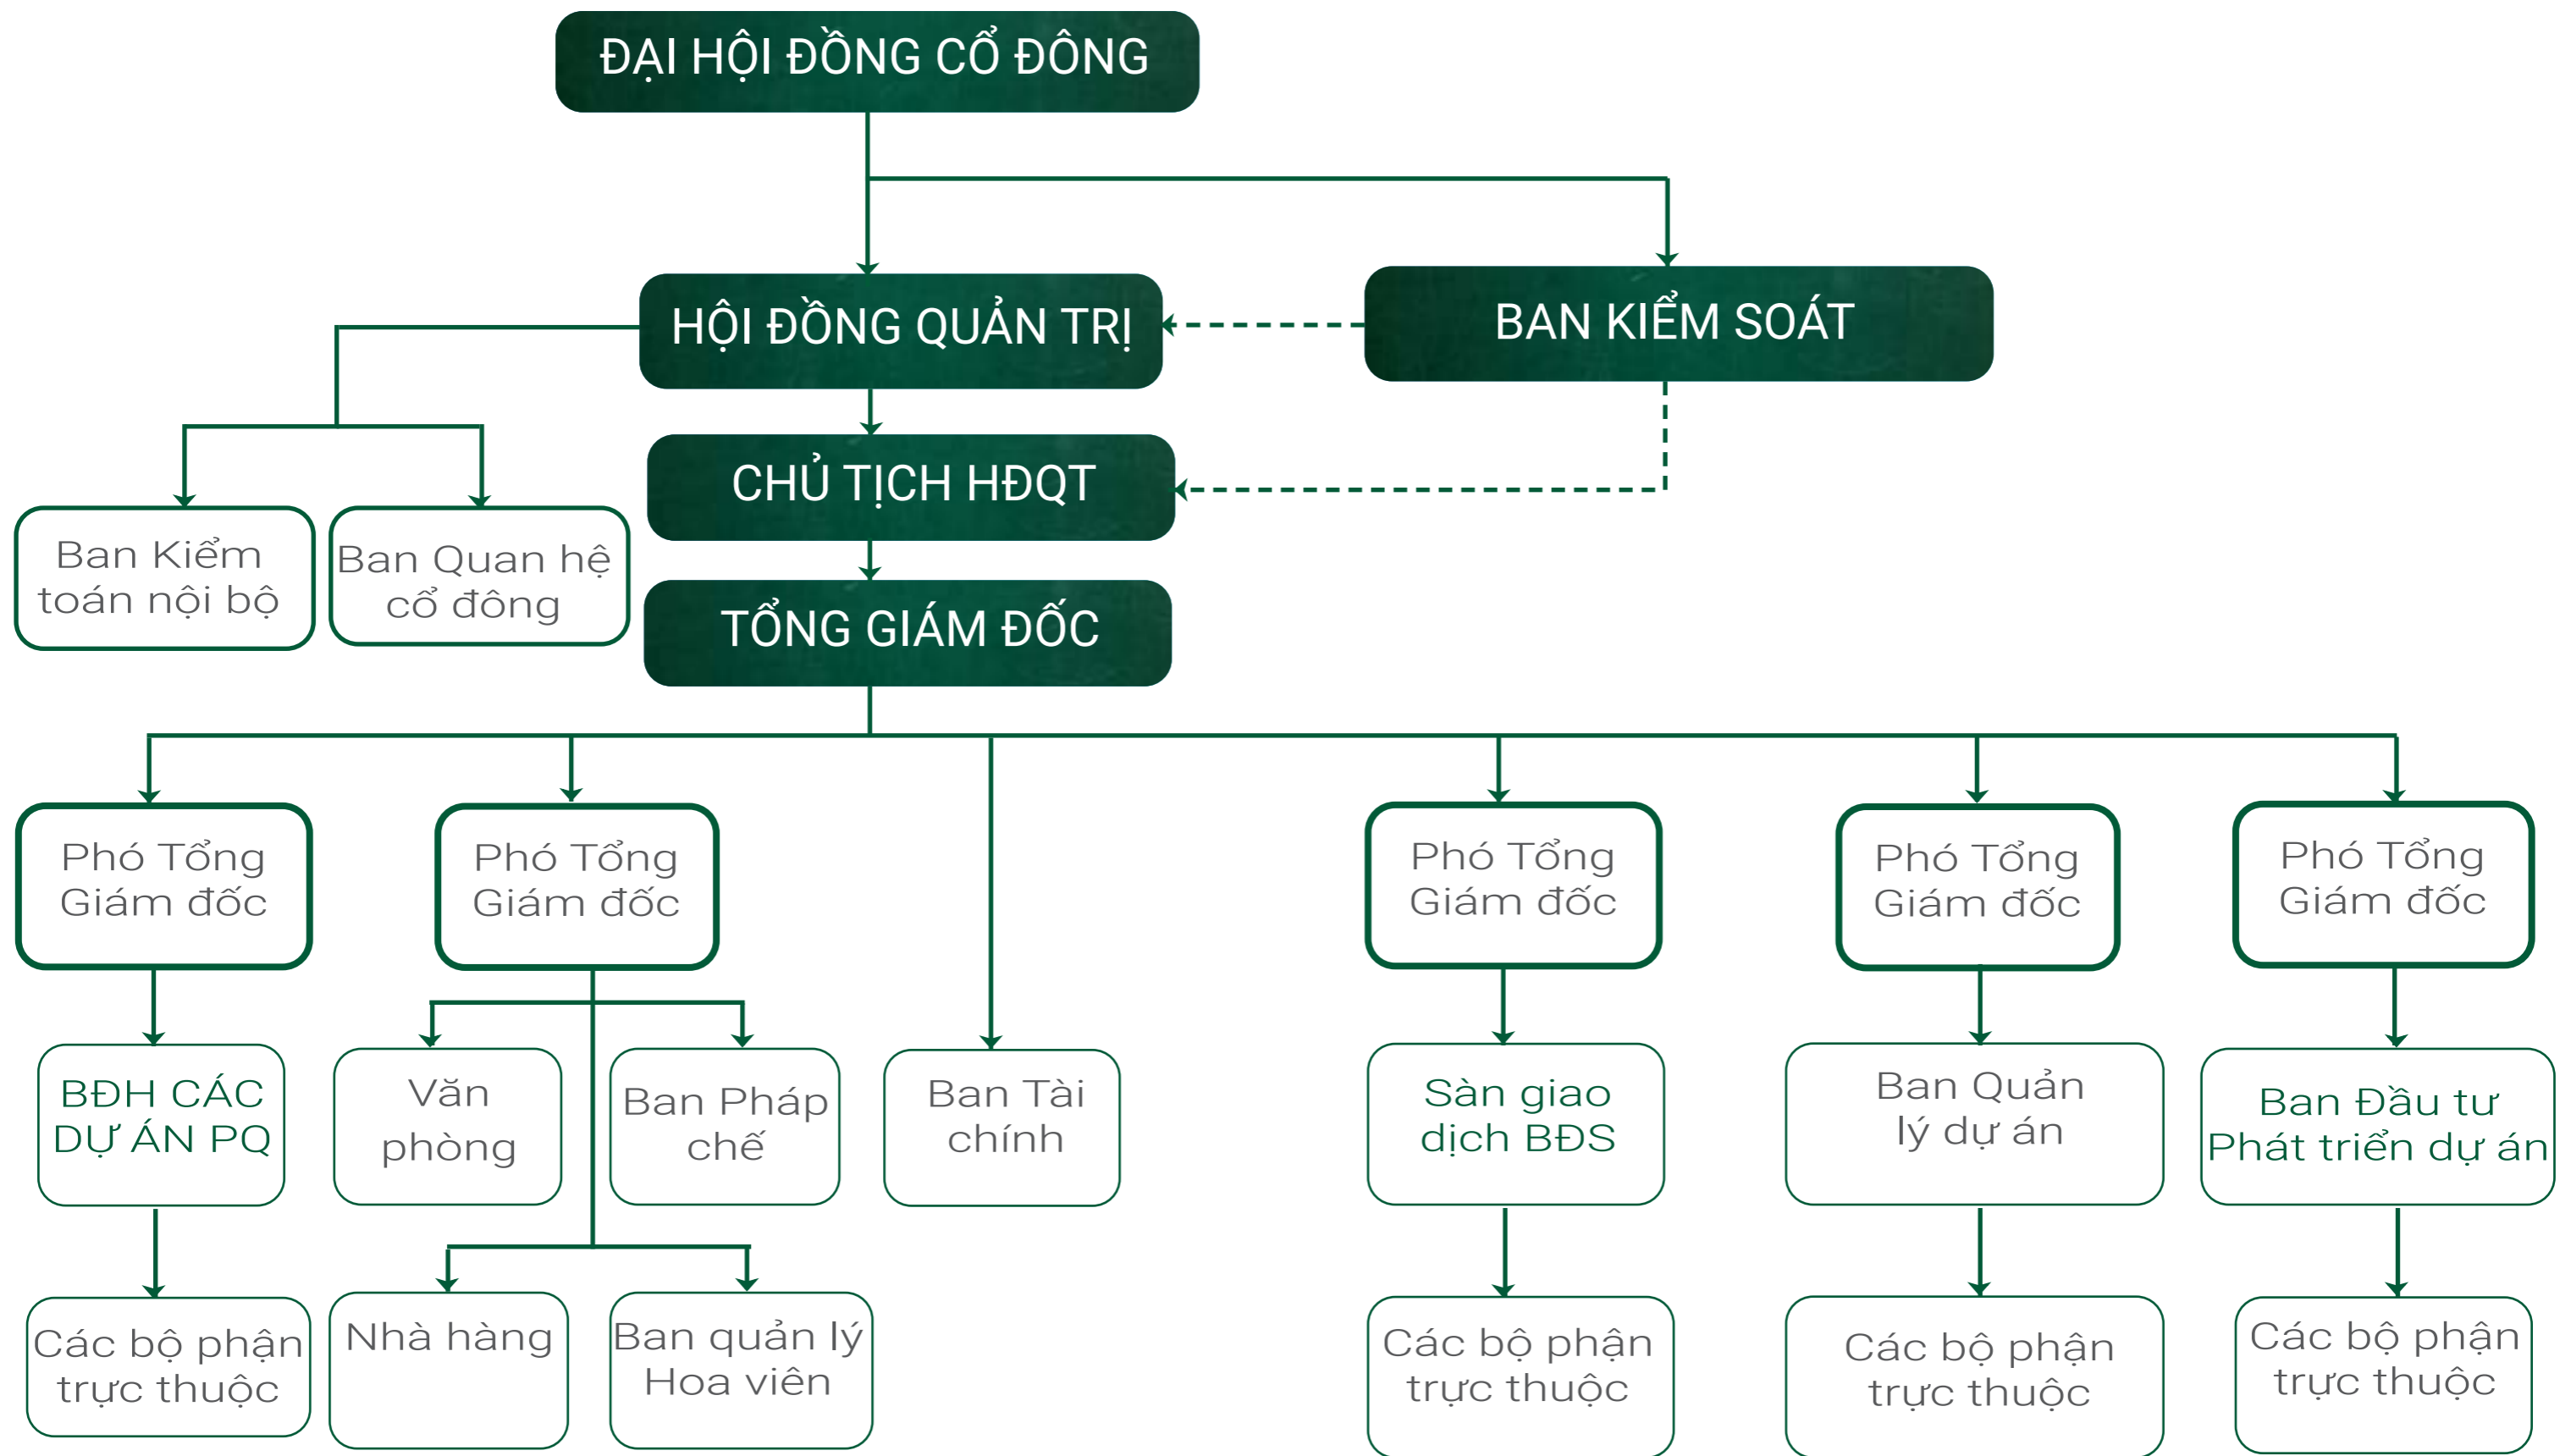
ĐẠI HỘI ĐỒNG CỔ ĐÔNG

HỘI ĐỒNG QUẢN TRỊ

BAN KIỂM SOÁT

CHỦ TỊCH HĐQT

TỔNG GIÁM ĐỐC

Ban Kiểm toán nội bộ

Ban Quan hệ cổ đông

Phó Tổng Giám đốc

Phó Tổng Giám đốc

Phó Tổng Giám đốc

Phó Tổng Giám đốc

Phó Tổng Giám đốc

BĐH CÁC DỰ ÁN PQ

Văn phòng

Ban Pháp chế

Ban Tài chính

Sàn giao dịch BĐS

Ban Quản lý dự án

Ban Đầu tư Phát triển dự án

Các bộ phận trực thuộc

Nhà hàng

Ban quản lý Hoa viên

Các bộ phận trực thuộc

Các bộ phận trực thuộc

Các bộ phận trực thuộc